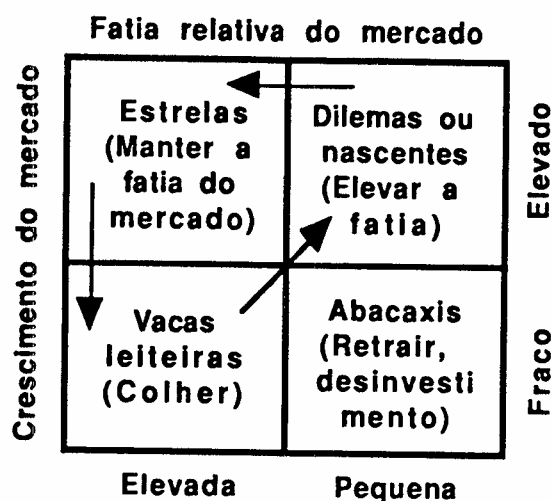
Fatia relativa do mercado

Crescimento do mercado

| Estrelas (Manter a fatia do mercado) | Dilemas ou nascentes (Elevar a fatia) |
|---|---|
| Vacas leiteiras (Colher) | Abacaxis (Retrair, desinvestimento) |

Elevado

Fraco

Elevada

Pequena